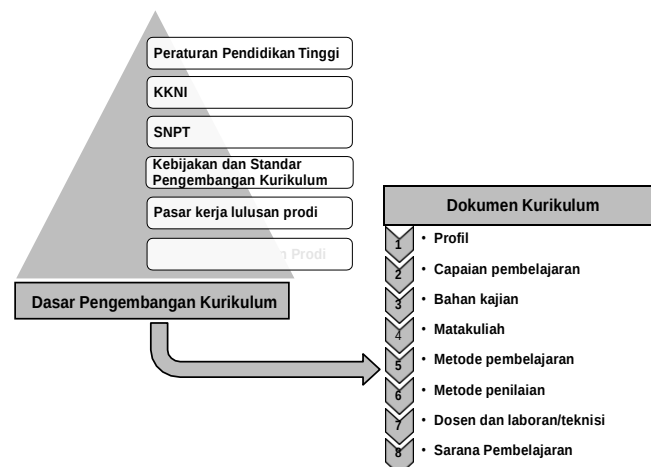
Peraturan Pendidikan Tinggi

KKNI

SNPT

Kebijakan dan Standar Pengembangan Kurikulum

Pasar kerja lulusan prodi

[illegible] Prodi

Dasar Pengembangan Kurikulum

Dokumen Kurikulum

1 • Profil

2 • Capaian pembelajaran

3 • Bahan kajian

4 • Matakuliah

5 • Metode pembelajaran

6 • Metode penilaian

7 • Dosen dan laboran/teknisi

8 • Sarana Pembelajaran